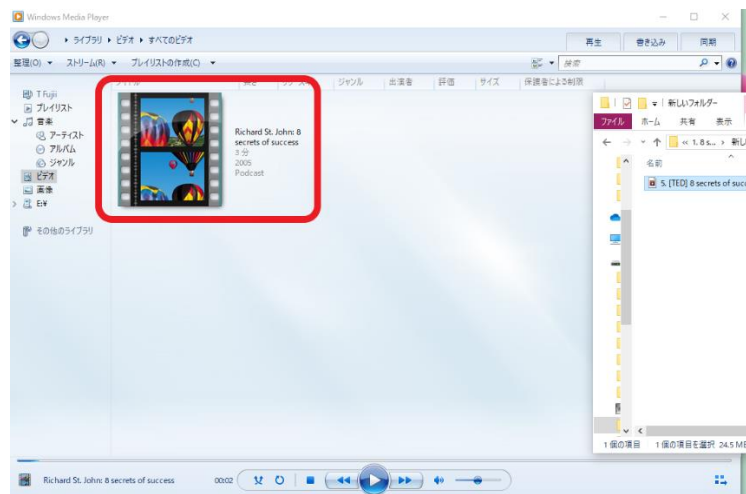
Windows Media Player

ライブラリ ▸ ビデオ ▸ すべてのビデオ

再生 書き込み 同期

整理(O) ▾ ストリーム(R) ▾ プレイリストの作成(C) ▾

検索

タイトル 長さ リリース ジャンル 出演者 評価 サイズ 保護者による制限

T Fujii
プレイリスト
音楽
アーティスト
アルバム
ジャンル
ビデオ
画像
E:¥

その他のライブラリ

Richard St. John: 8 secrets of success
3 分
2005
Podcast

新しいフォルダー
ファイル ホーム 共有 表示
« 1. 8 s... › 新し
名前
5. [TED] 8 secrets of succ

1 個の項目 1 個の項目を選択 24.5 MB

Richard St. John: 8 secrets of success 00:02